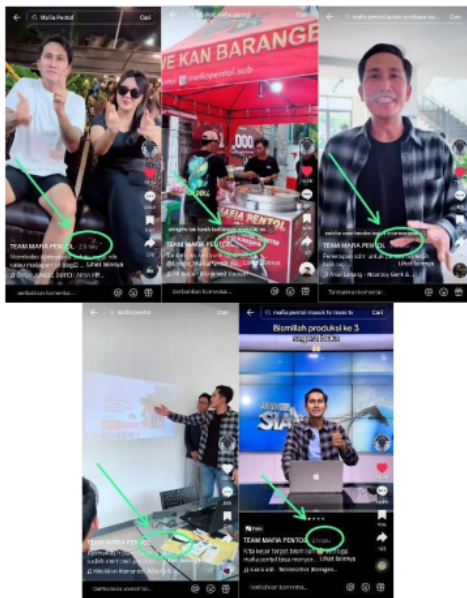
Mafia Pentol Cari

TEAM MAFIA PENTOL · 3 hari
Membuka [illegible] Lihat lainnya

Tambahkan komentar...

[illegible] Cari

VE KAN BARANG

mafiapentol.sub

MAFIA PENTOL

TEAM MAFIA PENTOL

Tambahkan komentar...

mafia pentol surabaya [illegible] Cari

TEAM MAFIA PENTOL

Tambahkan komentar...

mafia pentol

TEAM MAFIA PENTOL

Tambahkan komentar...

mafia pentol masuk tv trans tv Cari

Bismillah produksi ke 3

SIA

TEAM MAFIA PENTOL · 3 hari

Tambahkan komentar...